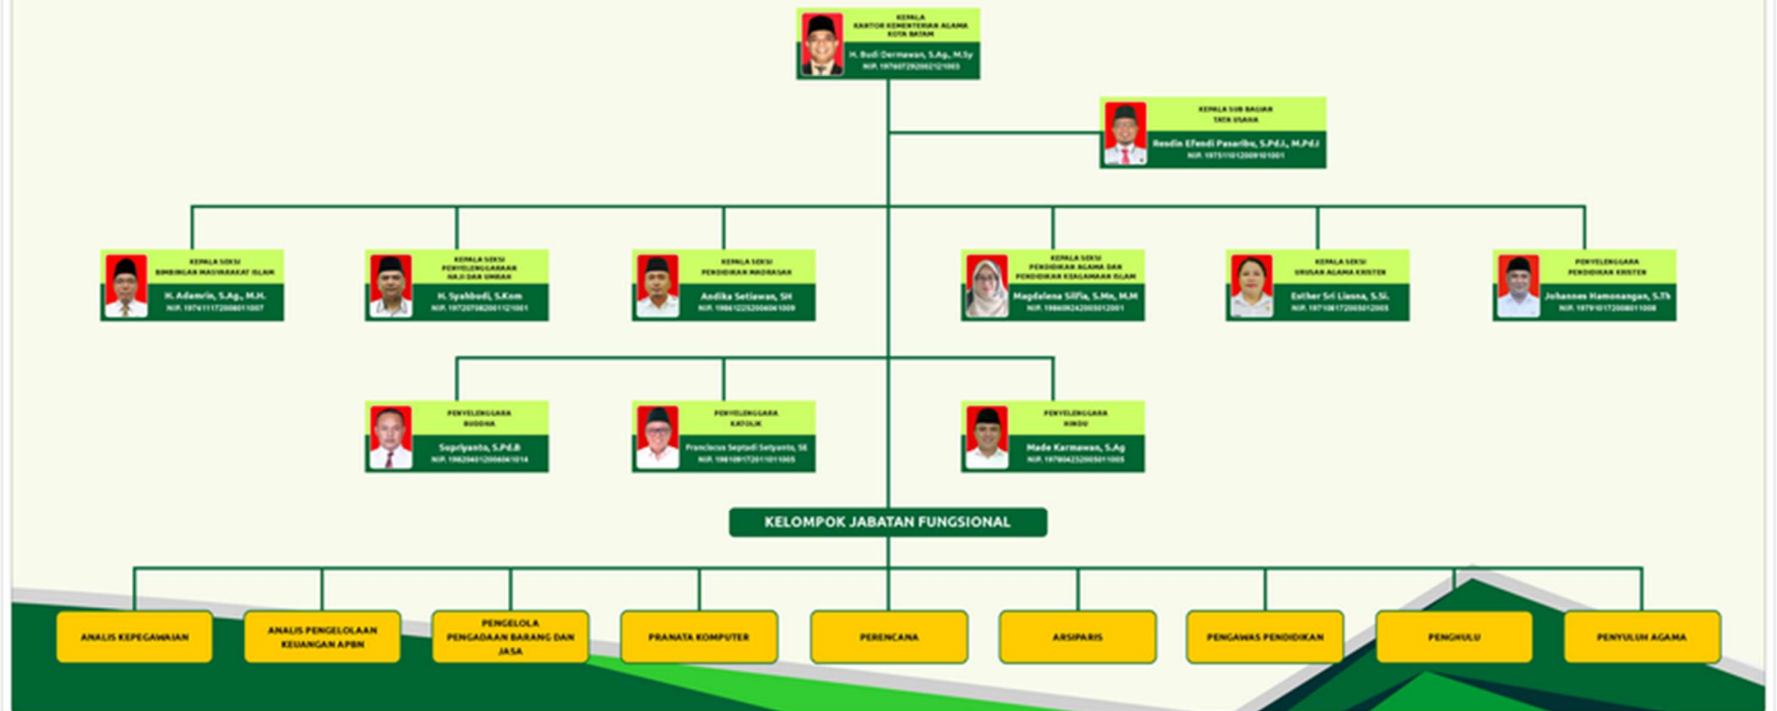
KEPALA
KANTOR KEMENTERIAN AGAMA
KOTA BATAM
H. Budi Dermawan, S.Ag., M.Sy
NIP. 197607292002121003

KEPALA SUB BAGIAN
TATA USAHA
Reodin Efendi Pasaribu, S.Pd.I., M.Pd.I
NIP. 197511012009101001

KEPALA SEKSI
BIMBINGAN MASYARAKAT ISLAM
H. Ademrin, S.Ag., M.H.
NIP. 197411172008011007

KEPALA SEKSI
PENYELENGGARAAN
HAJI DAN UMRAH
H. Syahbudi, S.Kom
NIP. 197207082001121001

KEPALA SEKSI
PENDIDIKAN MADRASAH
Andika Setiawan, SH
NIP. 198612252006041009

KEPALA SEKSI
PENDIDIKAN AGAMA DAN
PENDIDIKAN KEAGAMAAN ISLAM
Magdalena Silfia, S.Mn, M.M
NIP. 198409242005012001

KEPALA SEKSI
URUSAN AGAMA KRISTEN
Esther Sri Liesna, S.Si.
NIP. 197108172005012005

PENYELENGGARA
PENDIDIKAN KRISTEN
Johannes Hamonangan, S.Th
NIP. 197910172008011008

PENYELENGGARA
BUDDHA
Supriyanto, S.Pd.B
NIP. 198204012006041014

PENYELENGGARA
KATOLIK
Franciscus Septadi Setyanto, SE
NIP. 198109172011011005

PENYELENGGARA
HINDU
Made Karmawan, S.Ag
NIP. 197804232005011005

KELOMPOK JABATAN FUNGSIONAL

ANALIS KEPEGAWAIAN

ANALIS PENGELOLAAN KEUANGAN APBN

PENGELOLA PENGADAAN BARANG DAN JASA

PRANATA KOMPUTER

PERENCANA

ARSIPARIS

PENGAWAS PENDIDIKAN

PENGHULU

PENYULUH AGAMA